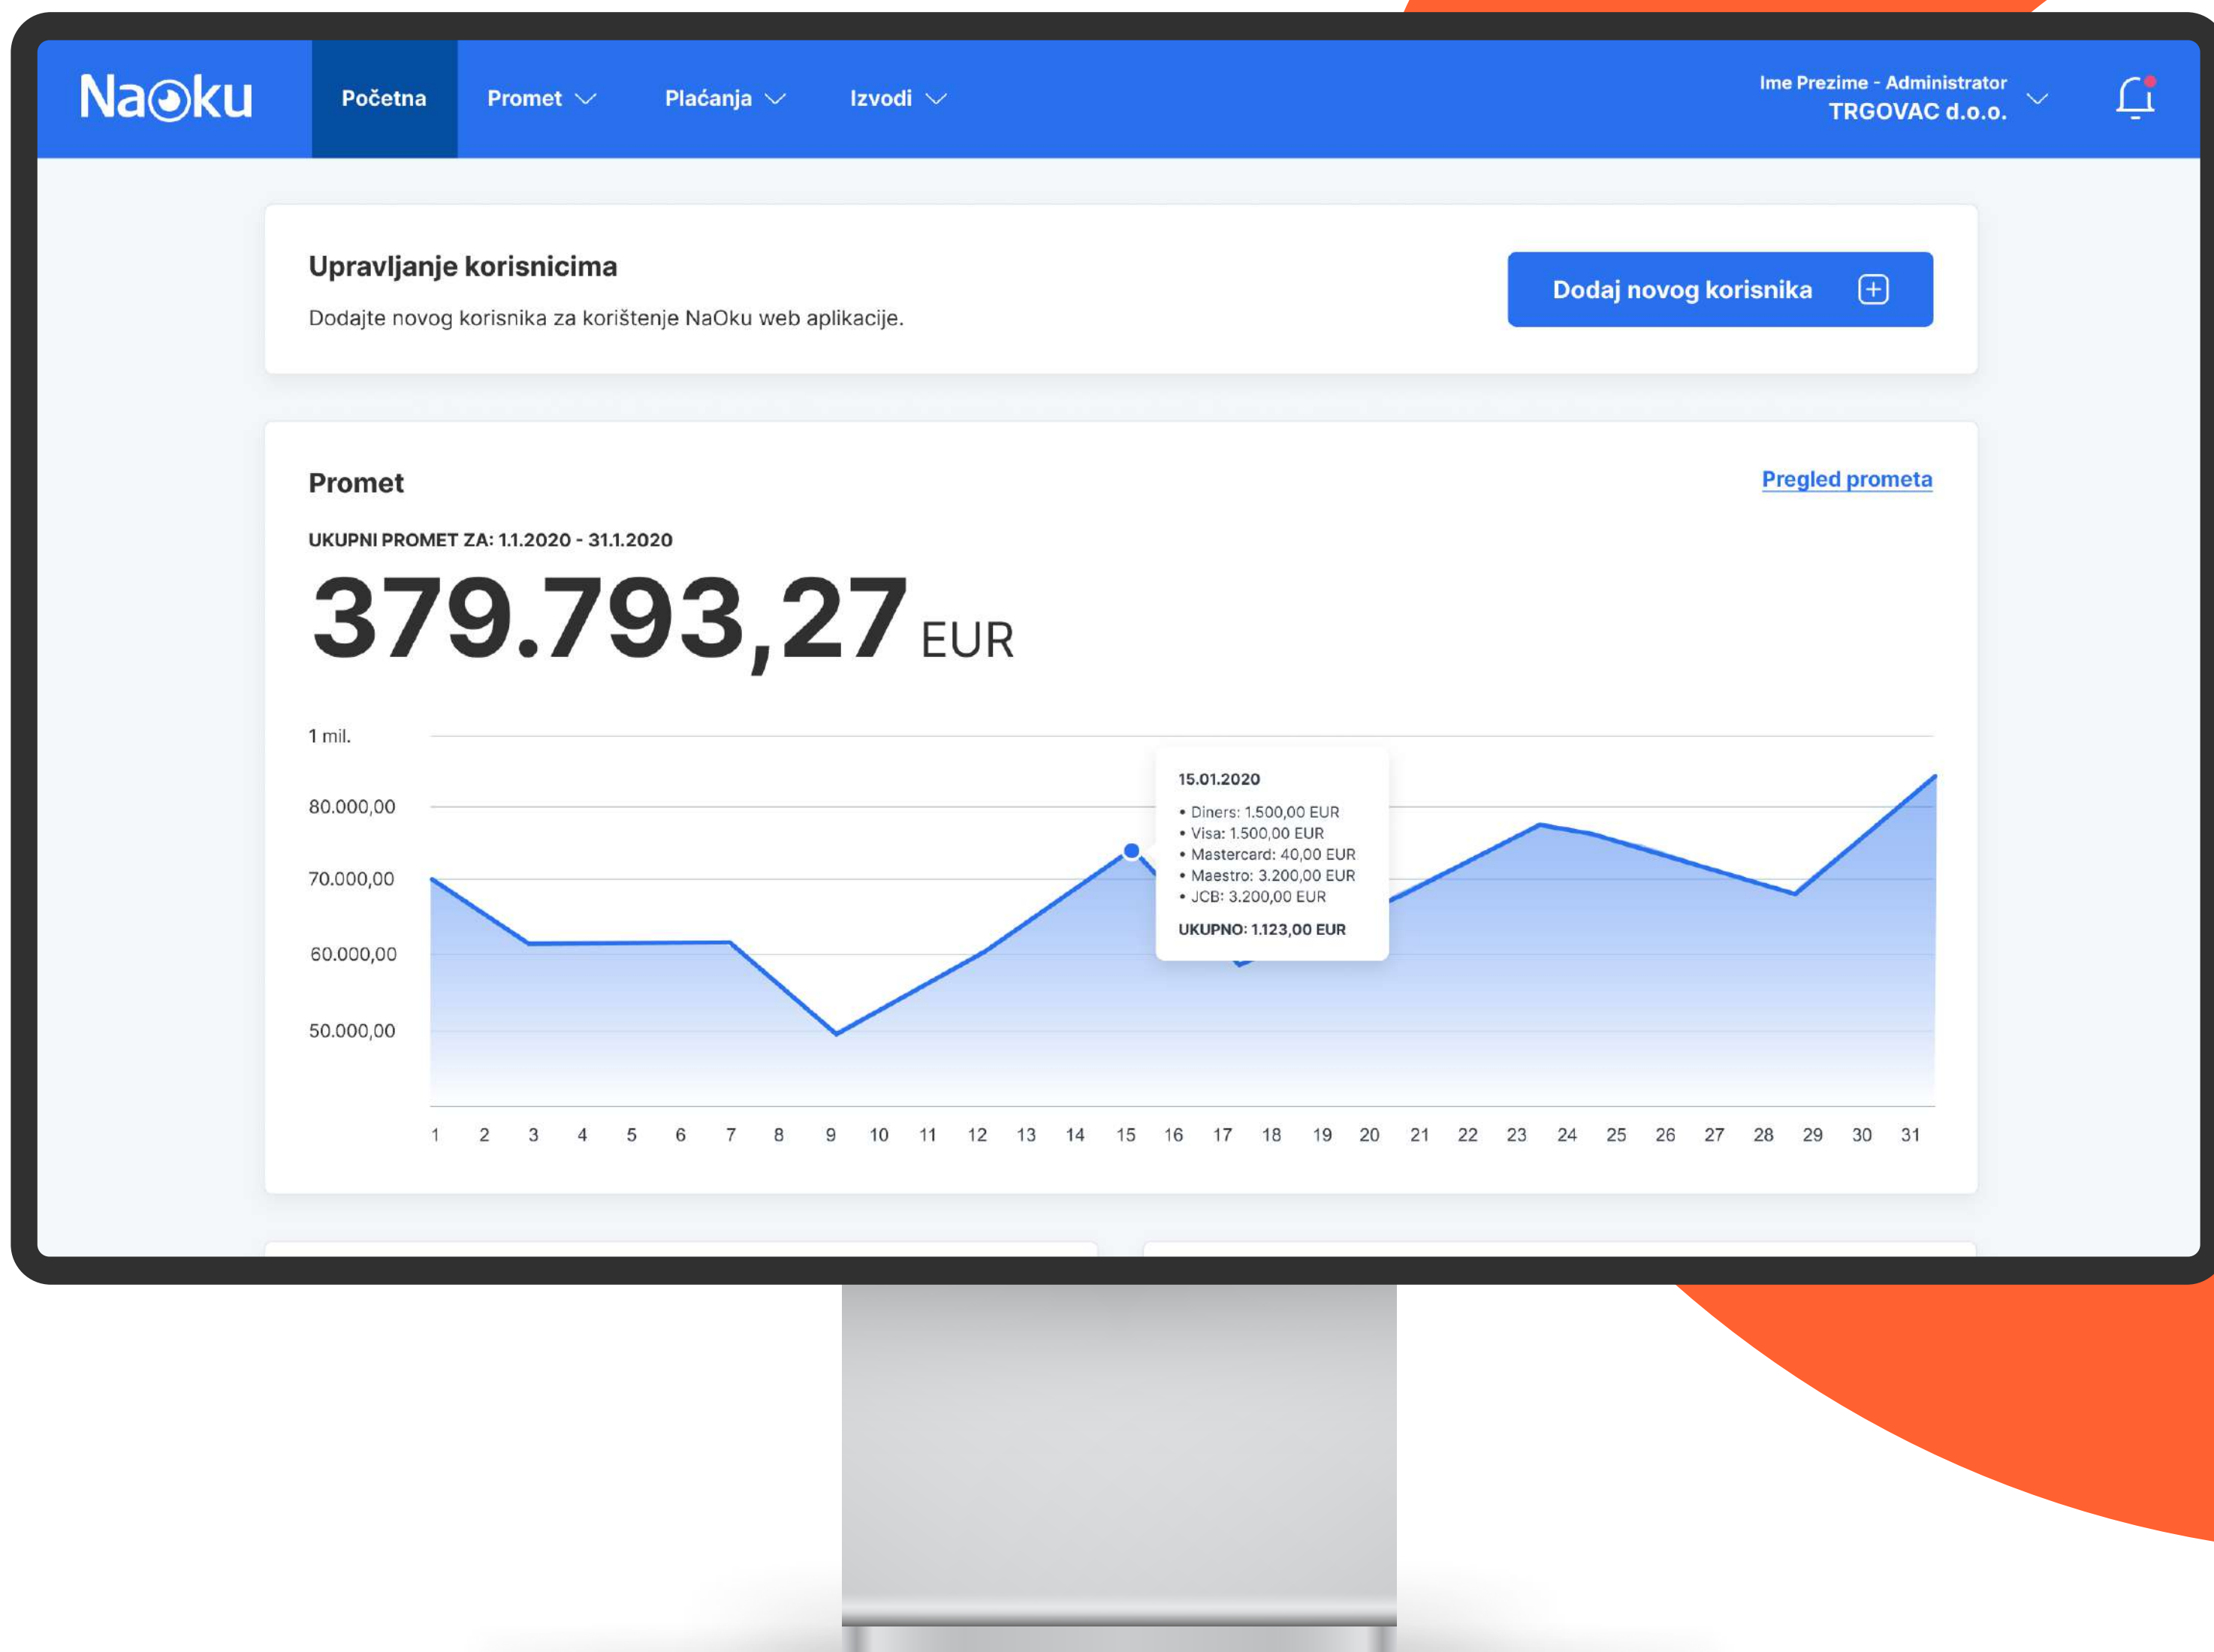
NaOku

Početna Promet Plaćanja Izvodi

Ime Prezime - Administrator
TRGOVAC d.o.o.

Upravljanje korisnicima

Dodajte novog korisnika za korištenje NaOku web aplikacije.

Dodaj novog korisnika

Promet

Pregled prometa

UKUPNI PROMET ZA: 1.1.2020 - 31.1.2020

379.793,27 EUR

1 mil.
80.000,00
70.000,00
60.000,00
50.000,00

15.01.2020
• Diners: 1.500,00 EUR
• Visa: 1.500,00 EUR
• Mastercard: 40,00 EUR
• Maestro: 3.200,00 EUR
• JCB: 3.200,00 EUR
UKUPNO: 1.123,00 EUR

1 2 3 4 5 6 7 8 9 10 11 12 13 14 15 16 17 18 19 20 21 22 23 24 25 26 27 28 29 30 31